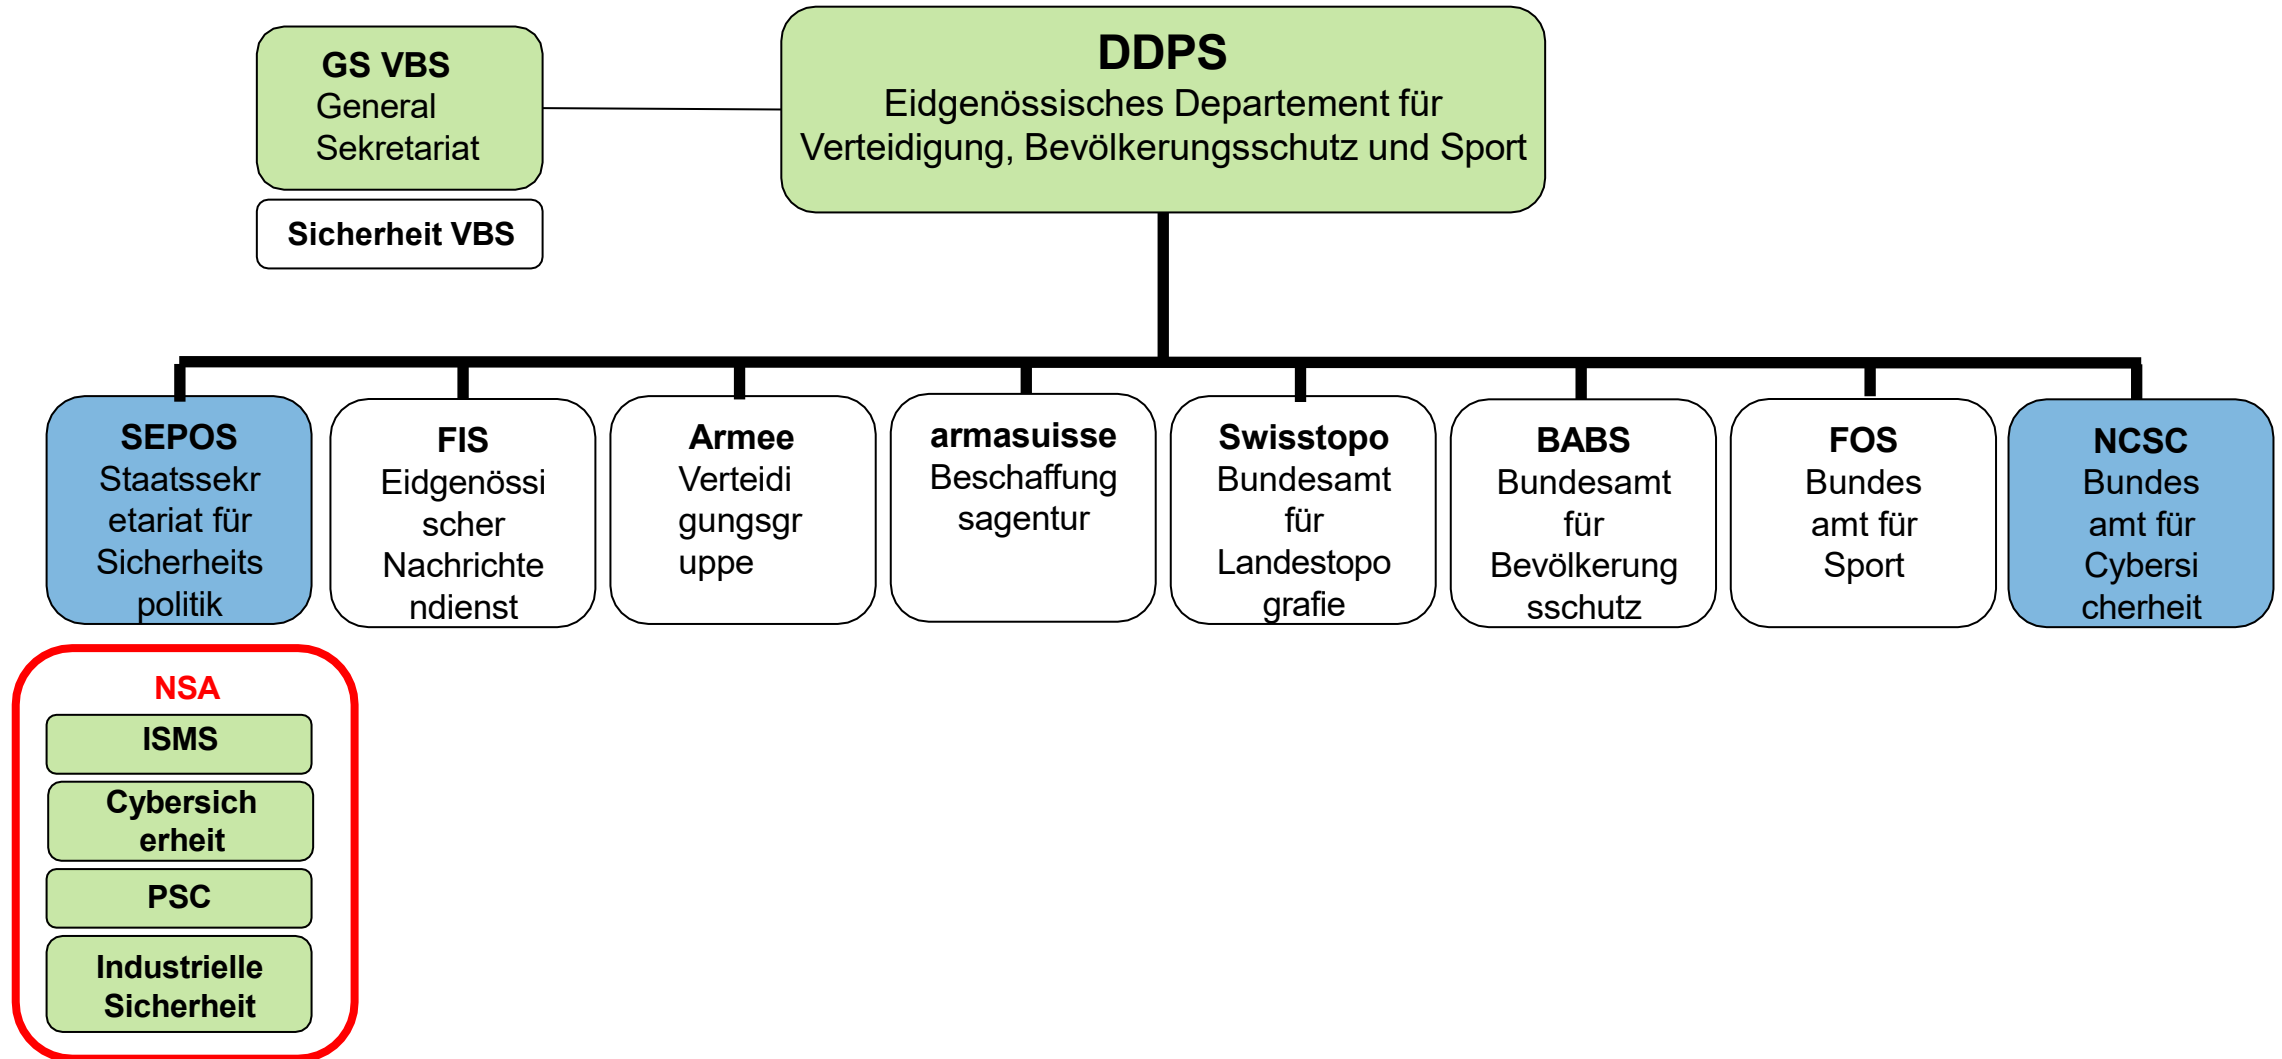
GS VBS
General Sekretariat

Sicherheit VBS

DDPS
Eidgenössisches Departement für Verteidigung, Bevölkerungsschutz und Sport

SEPOS
Staatssekretariat für Sicherheitspolitik

FIS
Eidgenössischer Nachrichtendienst

Armee
Verteidigungsgruppe

armasuisse
Beschaffungsagentur

Swisstopo
Bundesamt für Landestopografie

BABS
Bundesamt für Bevölkerungsschutz

FOS
Bundesamt für Sport

NCSC
Bundesamt für Cybersicherheit

NSA

ISMS

Cybersicherheit

PSC

Industrielle Sicherheit